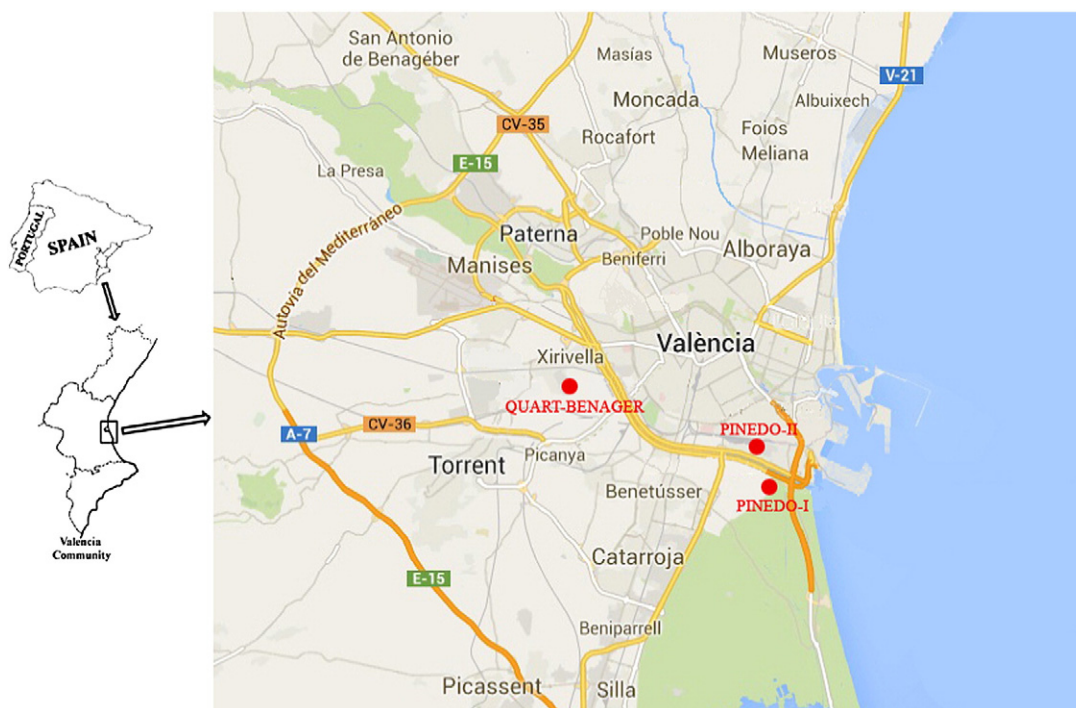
PORTUGAL
SPAIN
Valencia Community

San Antonio de Benagéber
Masías
Museros
V-21
Moncada
Albuixech
CV-35
Rocafort
Foios
Meliana
E-15
La Presa
Autovía del Mediterráneo
Paterna
Poble Nou
Alboraya
Manises
Beniferri
Xirivella
València
QUART-BENAGER
A-7
CV-36
PINEDO-II
Torrent
Picanya
Benetússer
PINEDO-I
Catarroja
E-15
Beniparrell
Picassent
Silla